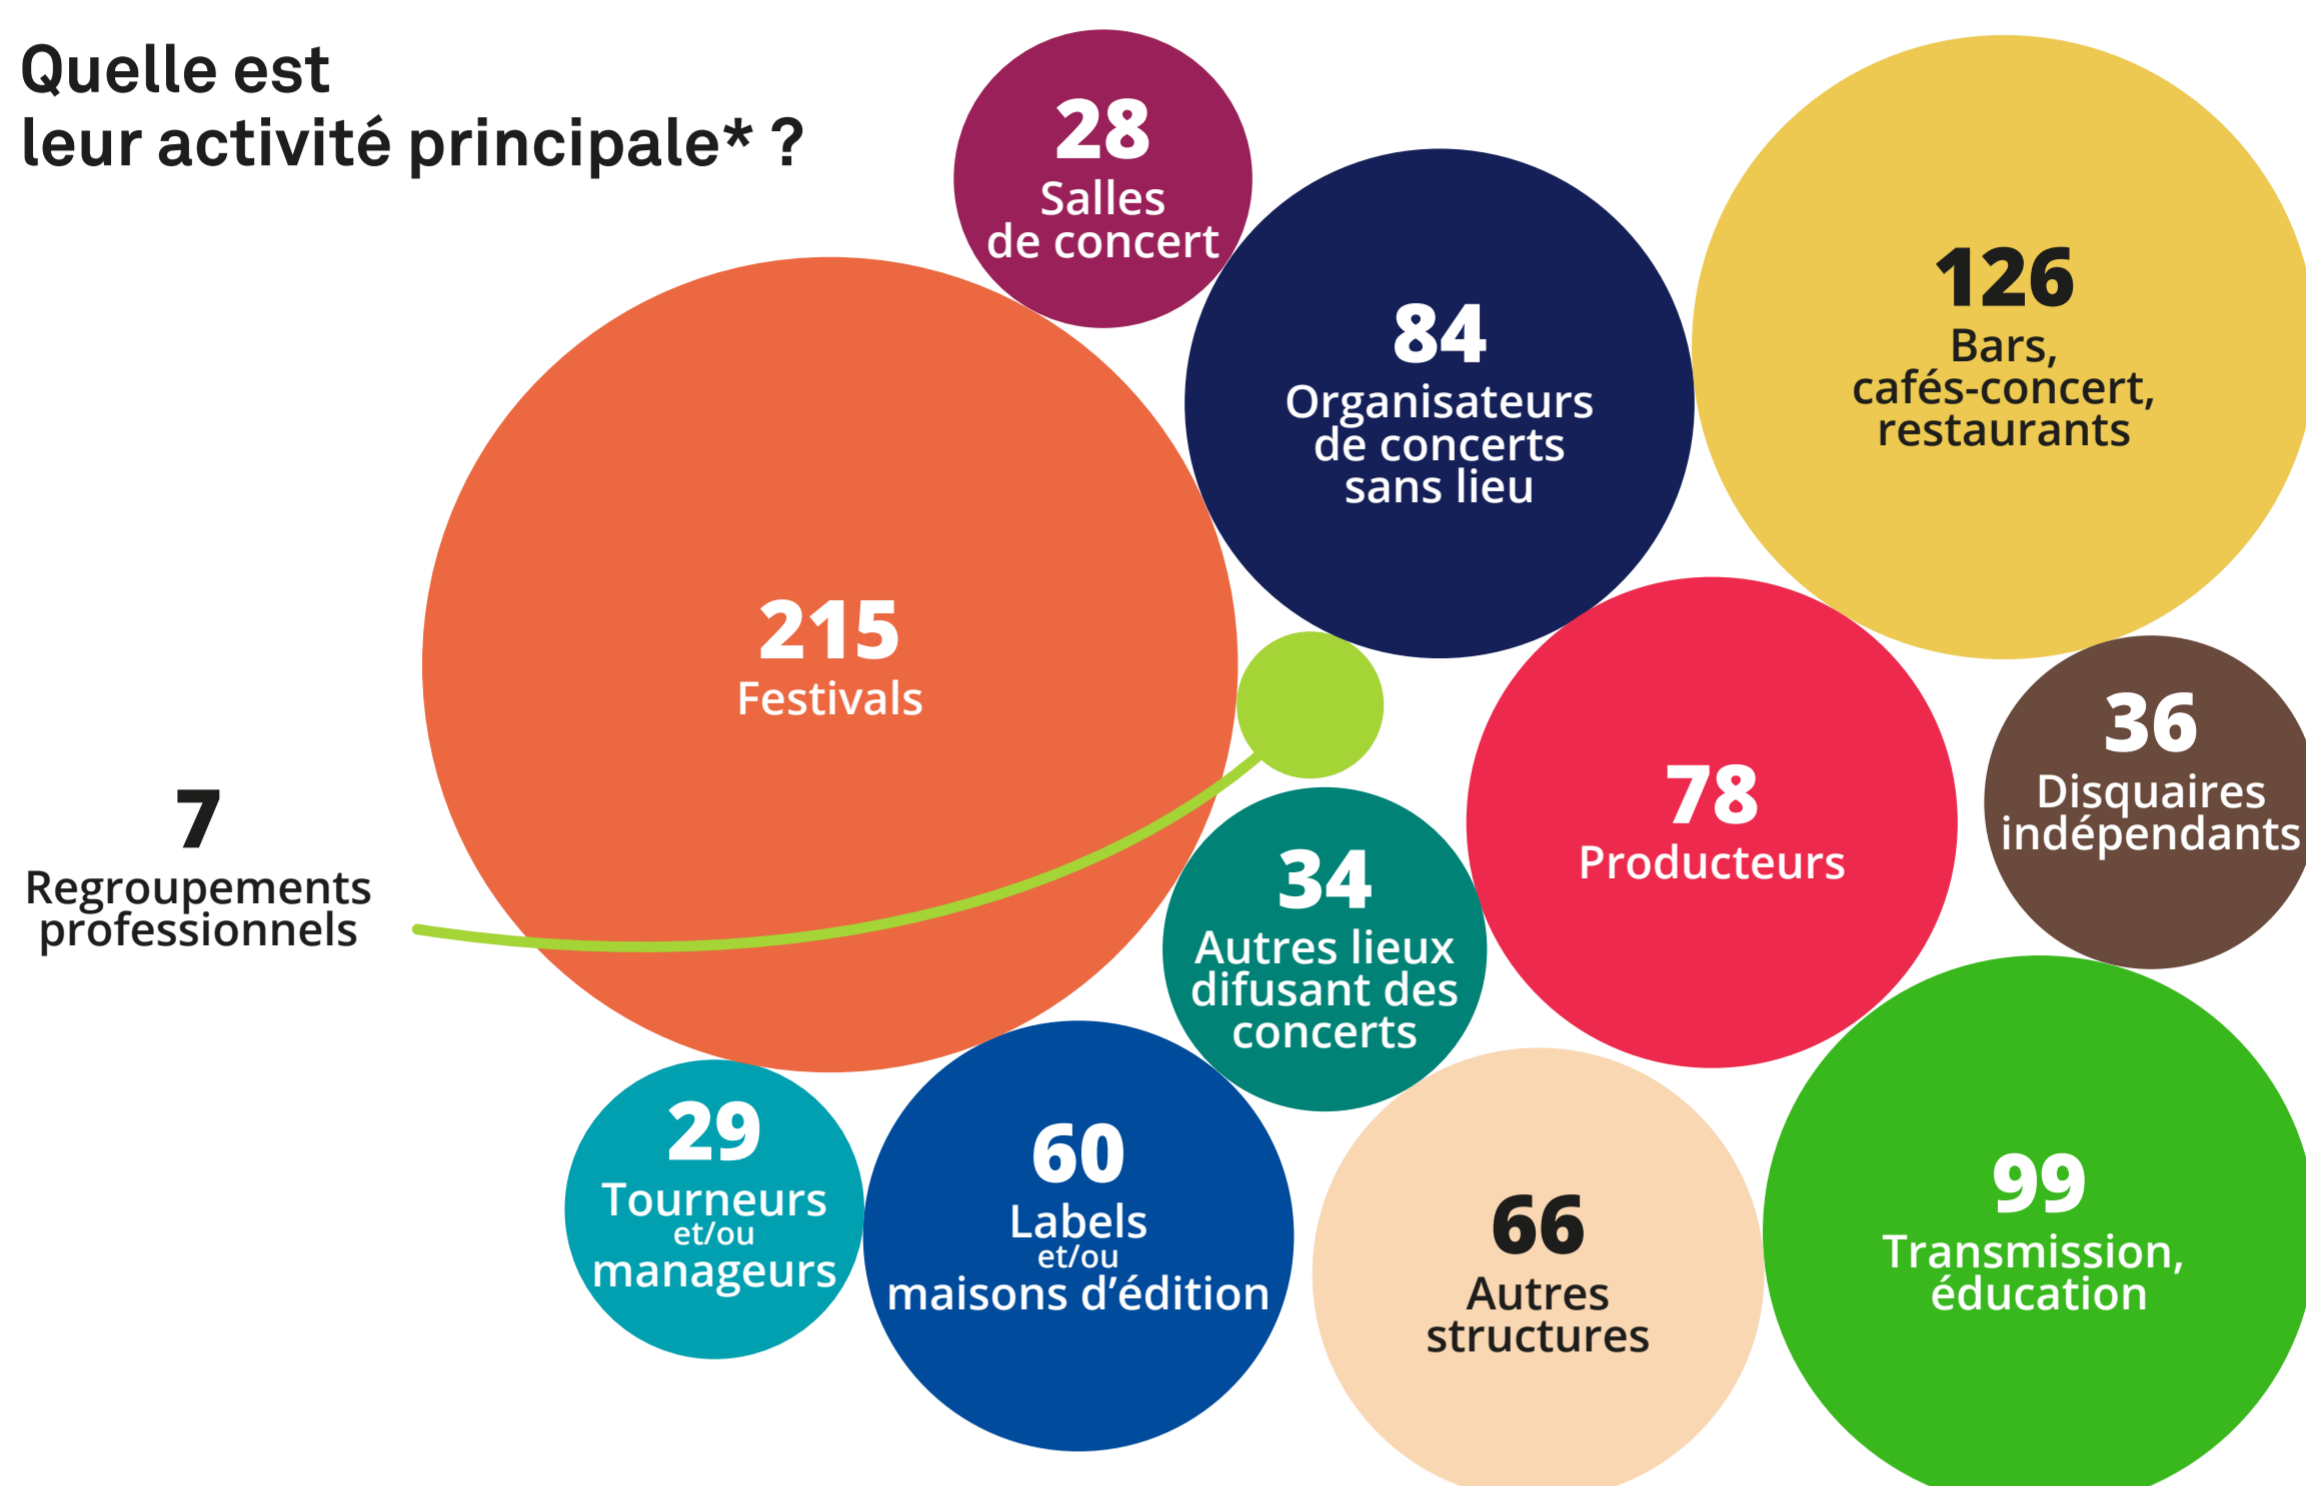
Quelle est
leur activité principale* ?

28
Salles de concert

84
Organisateurs de concerts sans lieu

126
Bars, cafés-concert, restaurants

215
Festivals

7
Regroupements professionnels

34
Autres lieux difusant des concerts

78
Producteurs

36
Disquaires indépendants

29
Tourneurs et/ou manageurs

60
Labels et/ou maisons d'édition

66
Autres structures

99
Transmission, éducation